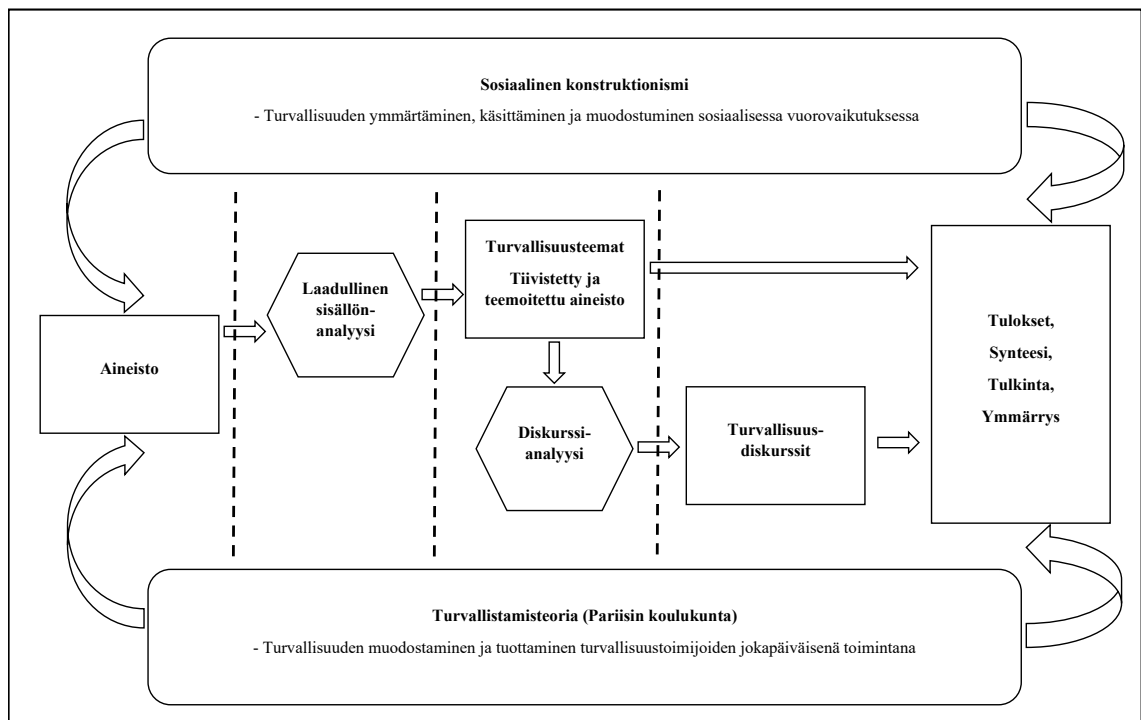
Sosiaalinen konstruktionismi

- Turvallisuuden ymmärtäminen, käsittäminen ja muodostuminen sosiaalisessa vuorovaikutuksessa

Aineisto

Laadullinen sisällön-analyysi

Turvallisuusteemat

Tiivistetty ja teemoitettu aineisto

Diskurssi-analyysi

Turvallisuus-diskurssit

Tulokset,

Synteesi,

Tulkinta,

Ymmärrys

Turvallistamisteoria (Pariisin koulukunta)

- Turvallisuuden muodostaminen ja tuottaminen turvallisuustoimijoiden jokapäiväisenä toimintana